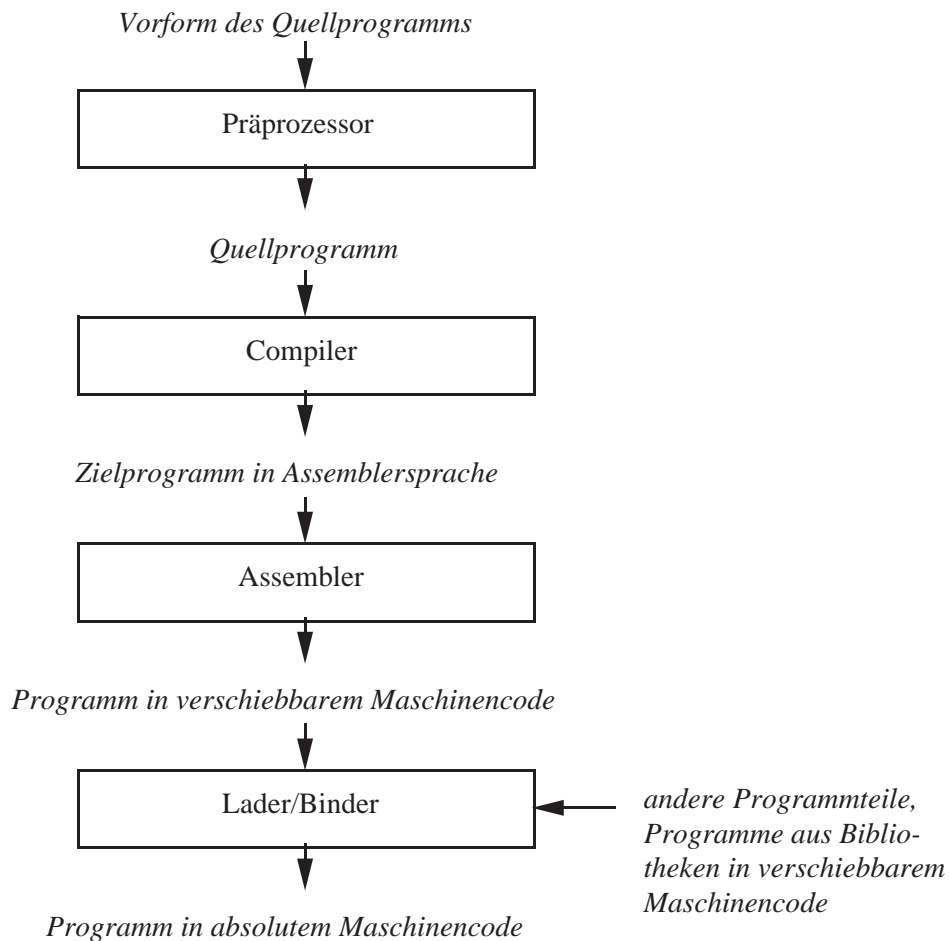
Vorform des Quellprogramms

Präprozessor

Quellprogramm

Compiler

Zielprogramm in Assemblersprache

Assembler

Programm in verschiebbarem Maschinencode

Lader/Binder

andere Programmteile, Programme aus Bibliotheken in verschiebbarem Maschinencode

Programm in absolutem Maschinencode